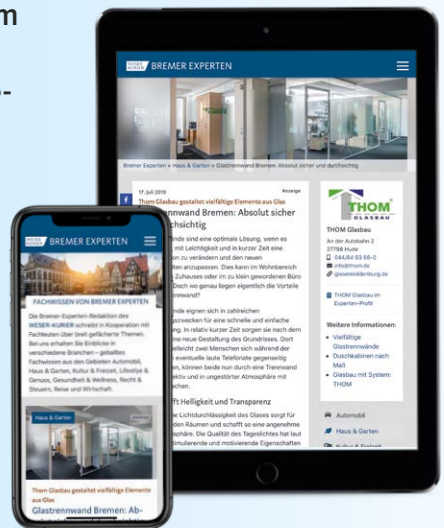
m

-

WESER KURIER BREMER EXPERTEN

Bremer Experten » Haus & Garten » Glastrennwand Bremen: Absolut sicher und durchsichtig

17. Juli 2019

Anzeige

Thom Glasbau gestaltet vielfältige Elemente aus Glas

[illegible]nwand Bremen: Absolut sicher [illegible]chsichtig

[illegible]nde sind eine optimale Lösung, wenn es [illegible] mit Leichtigkeit und in kurzer Zeit eine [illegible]ion zu verändern und den neuen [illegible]ten anzupassen. Dies kann im Wohnbereich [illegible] Zuhauses oder im zu klein gewordenen Büro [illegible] Doch wo genau liegen eigentlich die Vorteile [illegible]nnwand?

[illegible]nde eignen sich in zahlreichen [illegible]zwecken für eine schnelle und einfache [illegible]ung. In relativ kurzer Zeit sorgen sie nach dem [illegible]ine neue Gestaltung des Grundrisses. Dort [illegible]elleicht zwei Menschen sich während der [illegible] eventuelle laute Telefonate gegenseitig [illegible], können beide nun durch eine Trennwand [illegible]ekt und in ungestörter Atmosphäre mit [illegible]

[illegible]ft Helligkeit und Transparenz

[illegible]e Lichtdurchlässigkeit des Glases sorgt für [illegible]en Räumen und schafft so eine angenehme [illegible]sphäre. Die Qualität des Tageslichtes hat laut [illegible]imulierende und motivierende Eigenschaften

THOM GLASBAU

THOM Glasbau
An der Autobahn 2
27798 Hude
04484 93 88-0
info@thom.de
glaswelt-oldenburg.de

THOM Glasbau im Experten-Profil

Weitere Informationen:
• Vielfältige Glastrennwände
• Duschkabinen nach Maß
• Glasbau mit System: THOM

Automobil
Haus & Garten
Kultur & Freizeit

WESER KURIER BREMER EXPERTEN

FACHWISSEN VON BREMER EXPERTEN

Die Bremer-Experten-Redaktion des WESER-KURIER schreibt in Kooperation mit Fachleuten über breit gefächerte Themen. Bei uns erhalten Sie Einblicke in verschiedene Branchen – geballtes Fachwissen aus den Gebieten Automobil, Haus & Garten, Kultur & Freizeit, Lifestyle & Genuss, Gesundheit & Wellness, Recht & Steuern, Reise und Wirtschaft.

Haus & Garten

Thom Glasbau gestaltet vielfältige Elemente aus Glas

Glastrennwand Bremen: Ab-